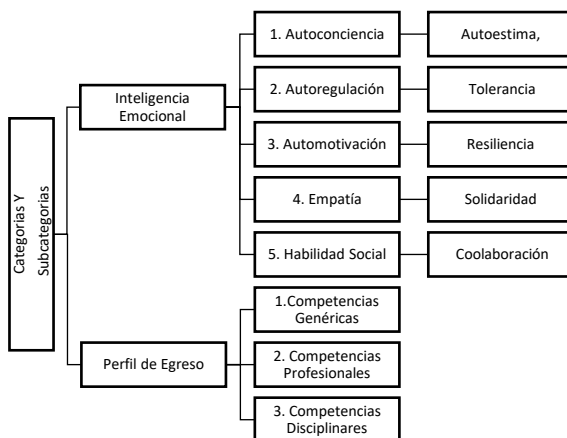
Categorias Y Subcategorias

Inteligencia Emocional

1. Autoconciencia
Autoestima,

2. Autoregulación
Tolerancia

3. Automotivación
Resiliencia

4. Empatía
Solidaridad

5. Habilidad Social
Coolaboración

Perfil de Egreso

1.Competencias Genéricas

2. Competencias Profesionales

3. Competencias Disciplinares